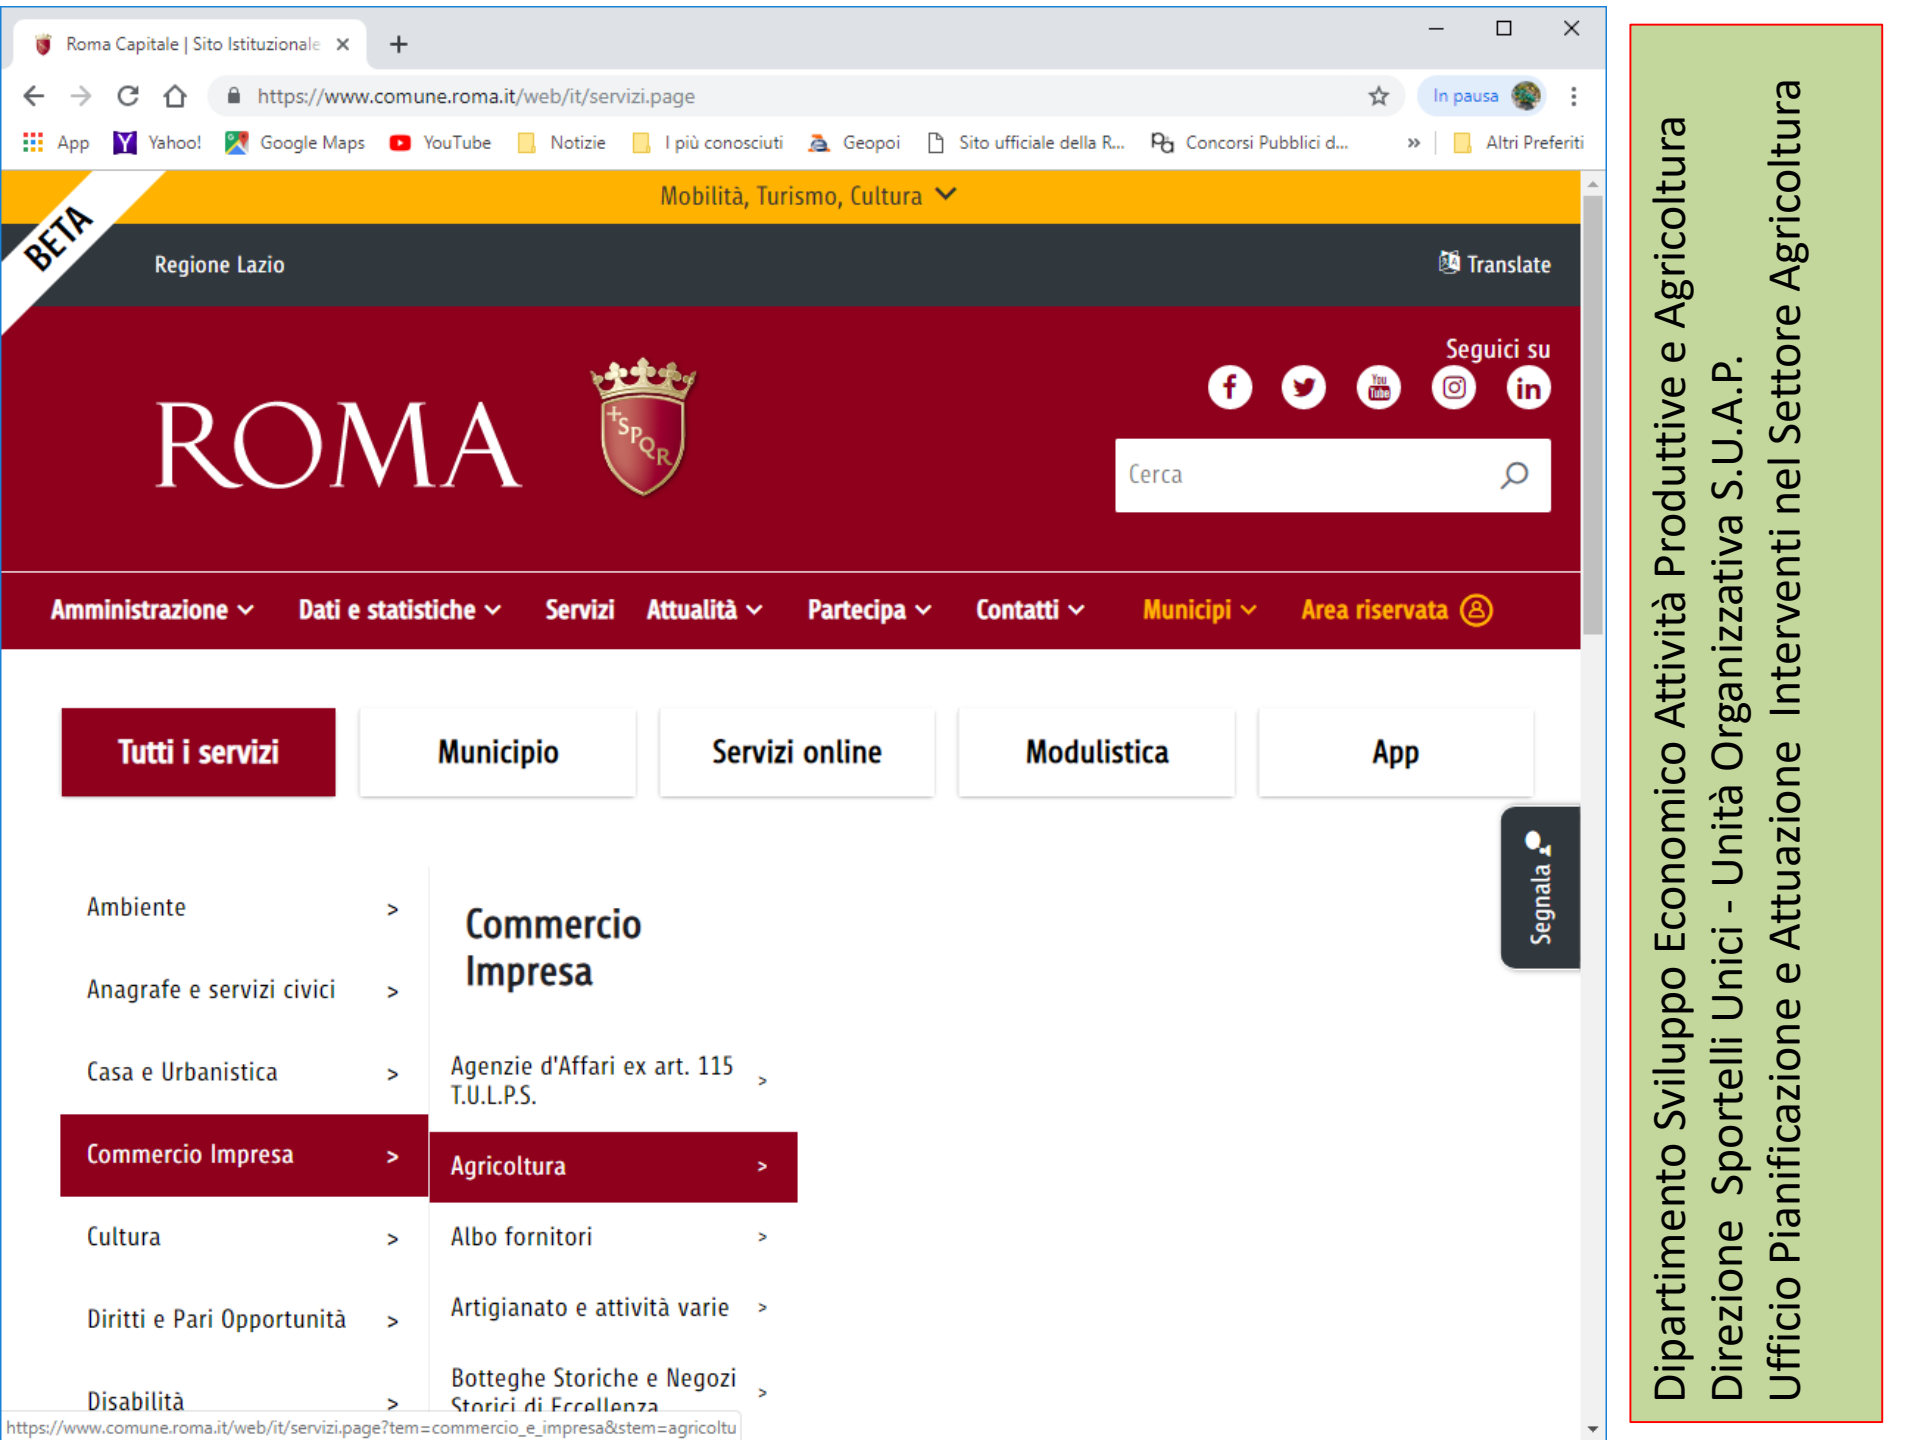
Roma Capitale | Sito Istituzionale ×
+

https://www.comune.roma.it/web/it/servizi.page

In pausa

App Yahoo! Google Maps YouTube Notizie I più conosciuti Geopoi Sito ufficiale della R... Concorsi Pubblici d... » Altri Preferiti

BETA

Mobilità, Turismo, Cultura

Regione Lazio

Translate

Seguici su

ROMA

SPQR

Cerca

Amministrazione Dati e statistiche Servizi Attualità Partecipa Contatti Municipi Area riservata

Tutti i servizi
Municipio
Servizi online
Modulistica
App

Segnala

Ambiente >
Anagrafe e servizi civici >
Casa e Urbanistica >
Commercio Impresa >
Cultura >
Diritti e Pari Opportunità >
Disabilità >

Commercio Impresa

Agenzie d'Affari ex art. 115 T.U.L.P.S. >
Agricoltura >
Albo fornitori >
Artigianato e attività varie >
Botteghe Storiche e Negozi Storici di Eccellenza >

https://www.comune.roma.it/web/it/servizi.page?tem=commercio_e_impresa&stem=agricoltu

Dipartimento Sviluppo Economico Attività Produttive e Agricoltura
Direzione Sportelli Unici - Unità Organizzativa S.U.A.P.
Ufficio Pianificazione e Attuazione Interventi nel Settore Agricoltura